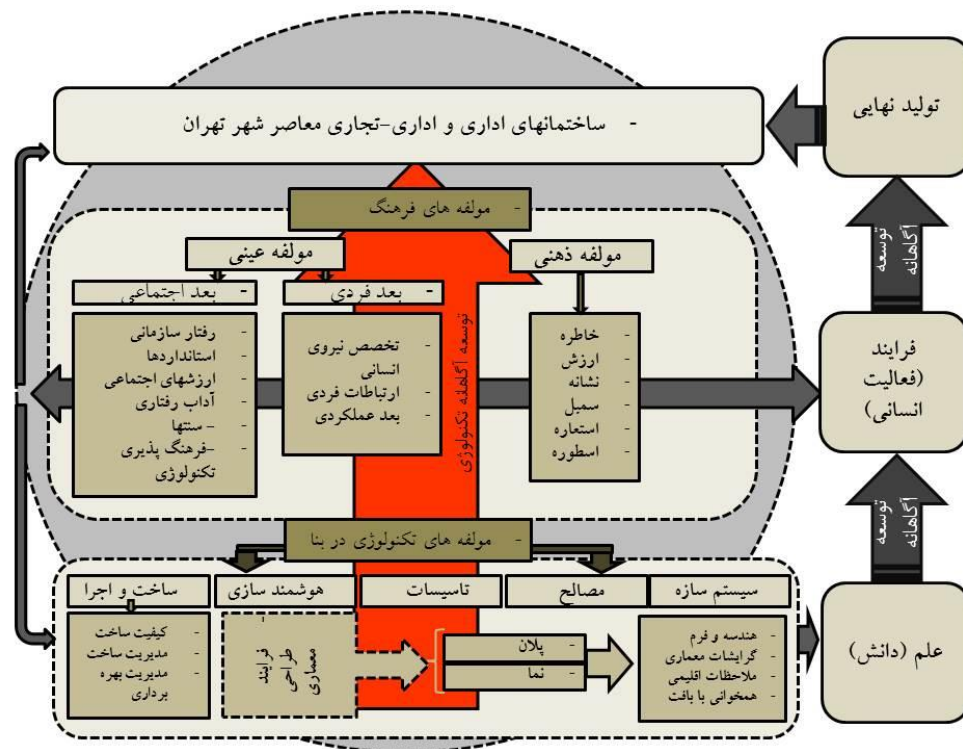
تولید نهایی

- ساختمانهای اداری و اداری-تجاری معاصر شهر تهران

- مولفه های فرهنگ

توسعه آگاهانه

مولفه عینی

مولفه ذهنی

- بعد اجتماعی

- بعد فردی

- رفتار سازمانی
- استانداردها
- ارزشهای اجتماعی
- آداب رفتاری
- سنتها
- فرهنگ پذیری تکنولوژی

- تخصص نیروی انسانی
- ارتباطات فردی
- بعد عملکردی

توسعه آگاهانه تکنولوژی

- خاطره
- ارزش
- نشانه
- سمبل
- استعاره
- اسطوره

فرایند (فعالیت انسانی)

توسعه آگاهانه

- مولفه های تکنولوژی در بنا

ساخت و اجرا

هوشمند سازی

تاسیسات

مصالح

سیستم سازه

- کیفیت ساخت
- مدیریت ساخت
- مدیریت بهره برداری

فرایند طراحی معماری

- پلان
- نما

- هندسه و فرم
- گرایشات معماری
- ملاحظات اقلیمی
- همخوانی با بافت

علم (دانش)